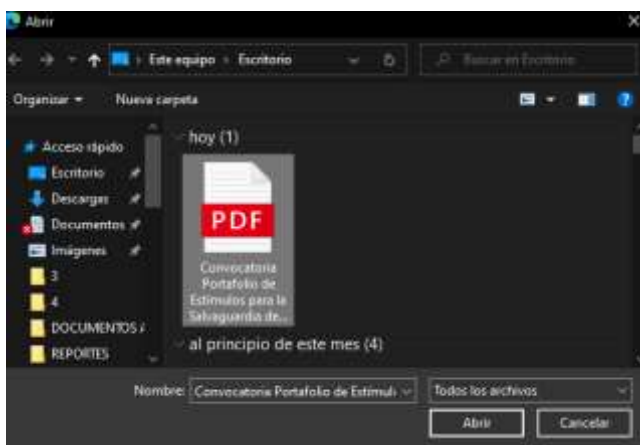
Abrir

Este equipo › Escritorio

Buscar en Escritorio

Organizar ▾ Nueva carpeta

Acceso rápido
Escritorio
Descargas
Documentos
Imágenes
3
4
DOCUMENTOS
REPORTES

hoy (1)

PDF

Convocatoria Portafolio de Estímulos para la Salvaguardia de...

al principio de este mes (4)

Nombre: Convocatoria Portafolio de Estímul

Todos los archivos

Abrir

Cancelar